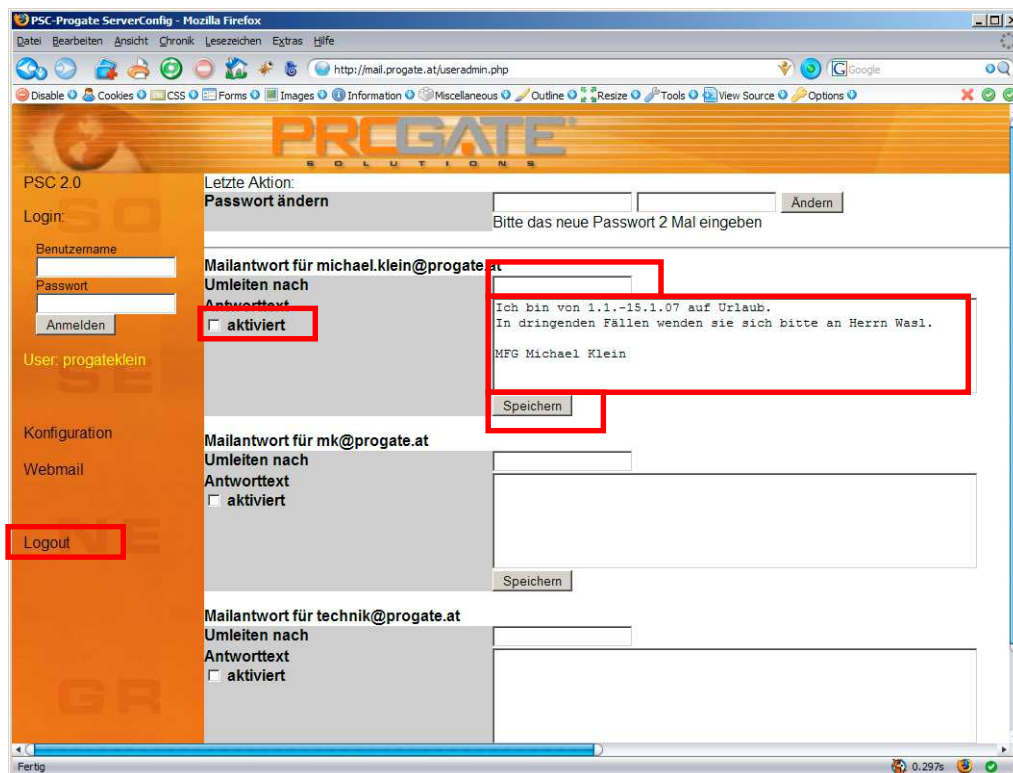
PSC-Progate ServerConfig - Mozilla Firefox

Datei Bearbeiten Ansicht Chronik Lesezeichen Extras Hilfe

http://mail.progate.at/useradmin.php

Google

Disable Cookies CSS Forms Images Information Miscellaneous Outline Resize Tools View Source Options

PROGATE
SOLUTIONS

PSC 2.0

Login:

Benutzername

Passwort

Anmelden

User: progateklein

Konfiguration

Webmail

Logout

Letzte Aktion:

Passwort ändern

Ändern

Bitte das neue Passwort 2 Mal eingeben

Mailantwort für michael.klein@progate.at

Umleiten nach

Antworttext

aktiviert

Ich bin von 1.1.-15.1.07 auf Urlaub.
In dringenden Fällen wenden sie sich bitte an Herrn Wasl.

MFG Michael Klein

Speichern

Mailantwort für mk@progate.at

Umleiten nach

Antworttext

aktiviert

Speichern

Mailantwort für technik@progate.at

Umleiten nach

Antworttext

aktiviert

Fertig

0.297s